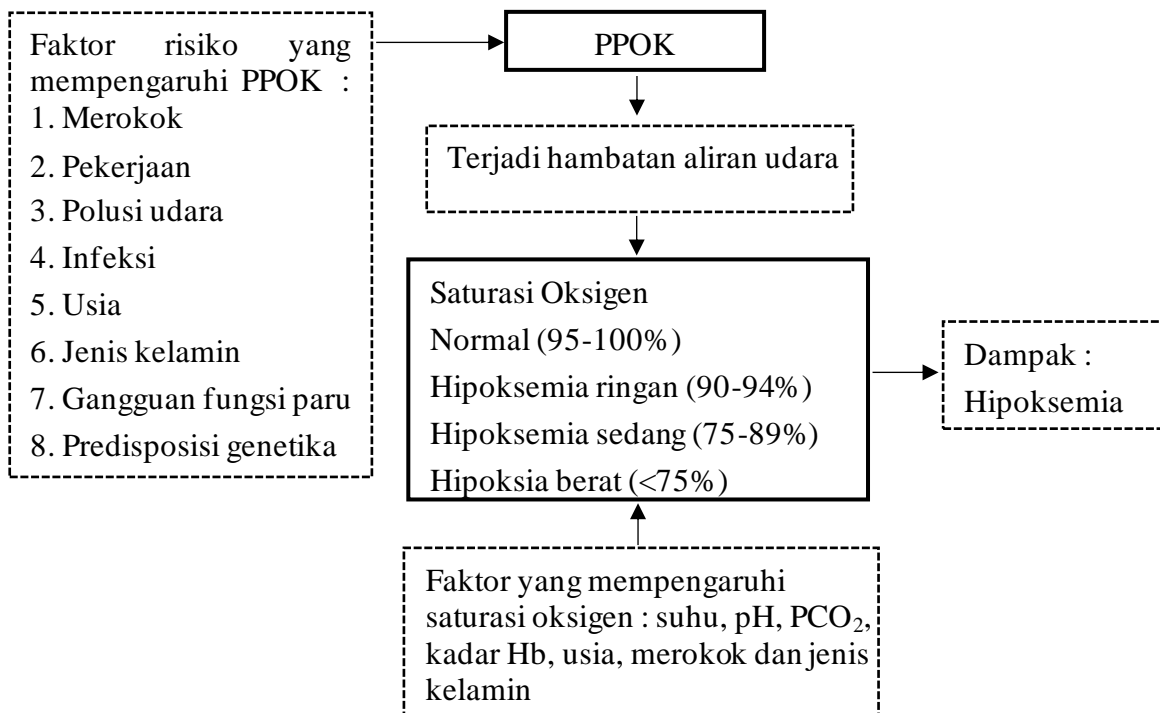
Faktor risiko yang mempengaruhi PPOK :
1. Merokok
2. Pekerjaan
3. Polusi udara
4. Infeksi
5. Usia
6. Jenis kelamin
7. Gangguan fungsi paru
8. Predisposisi genetika

PPOK

Terjadi hambatan aliran udara

Saturasi Oksigen
Normal (95-100%)
Hipoksemia ringan (90-94%)
Hipoksemia sedang (75-89%)
Hipoksia berat (<75%)

Dampak :
Hipoksemia

Faktor yang mempengaruhi saturasi oksigen : suhu, pH, $PCO_2$, kadar Hb, usia, merokok dan jenis kelamin